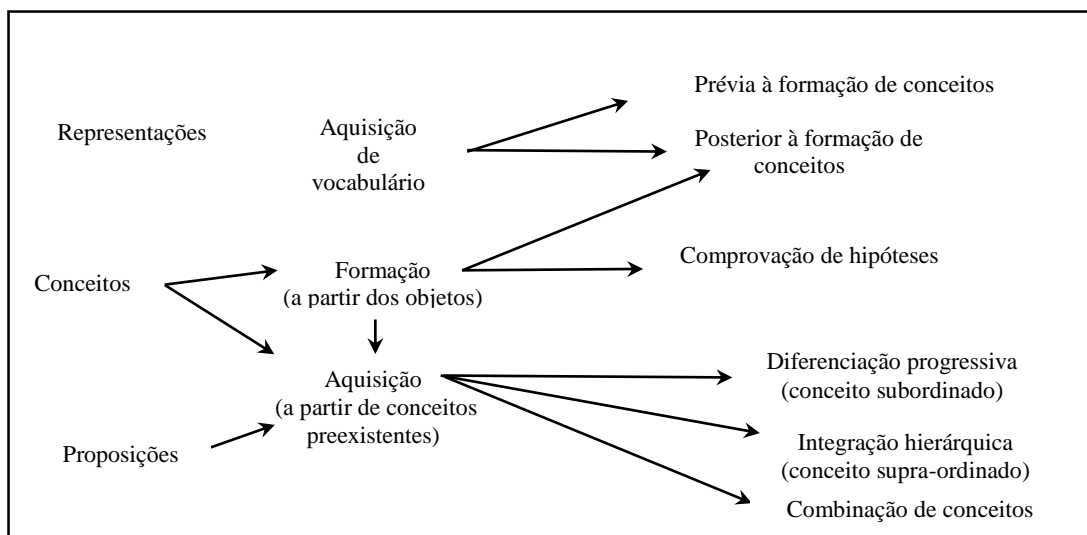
Representações

Aquisição de vocabulário

Prévia à formação de conceitos

Posterior à formação de conceitos

Conceitos

Formação (a partir dos objetos)

Comprovação de hipóteses

Aquisição (a partir de conceitos preexistentes)

Diferenciação progressiva (conceito subordinado)

Proposições

Integração hierárquica (conceito supra-ordinado)

Combinação de conceitos